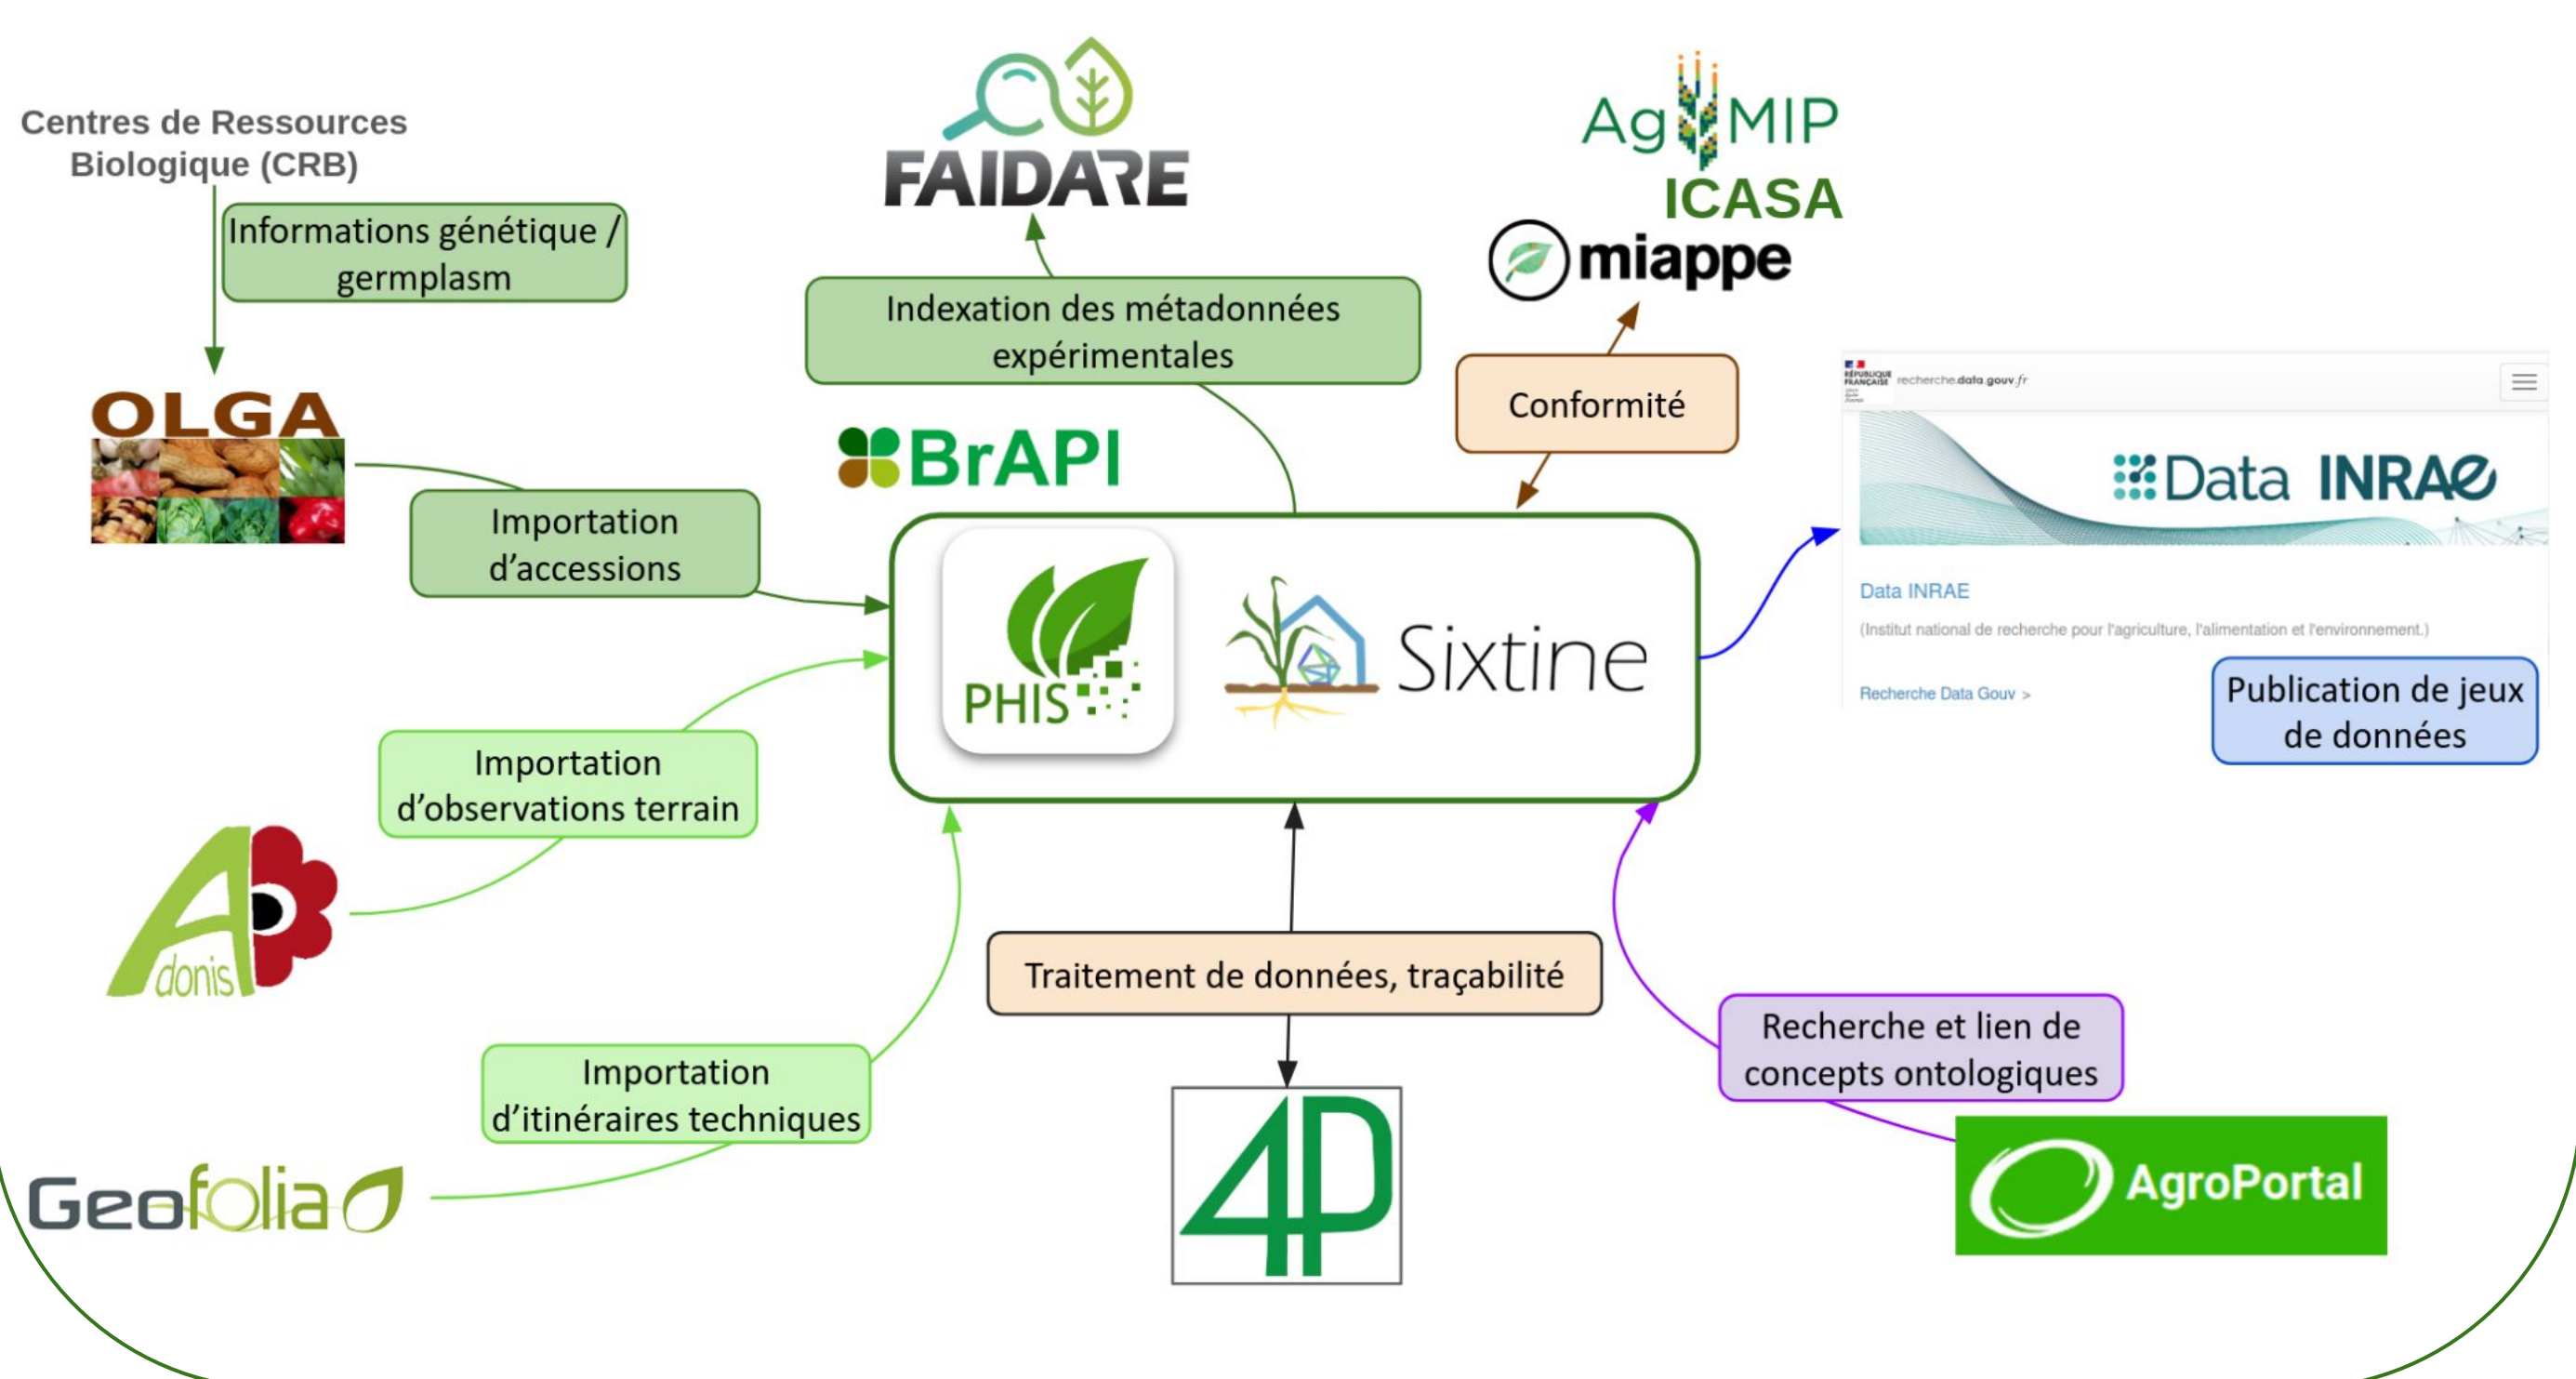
Centres de Ressources Biologique (CRB)

Informations génétique / germplasm

OLGA

Importation d'accessions

FAIDARE

Indexation des métadonnées expérimentales

BrAPI

AgMIP

ICASA

miappe

Conformité

PHIS

Sixtine

RÉPUBLIQUE FRANÇAISE recherche.data.gouv.fr

Data INRAE

Data INRAE

(Institut national de recherche pour l'agriculture, l'alimentation et l'environnement.)

Recherche Data Gouv >

Publication de jeux de données

Importation d'observations terrain

Adonis

Importation d'itinéraires techniques

Geofolia

Traitement de données, traçabilité

4P

Recherche et lien de concepts ontologiques

AgroPortal